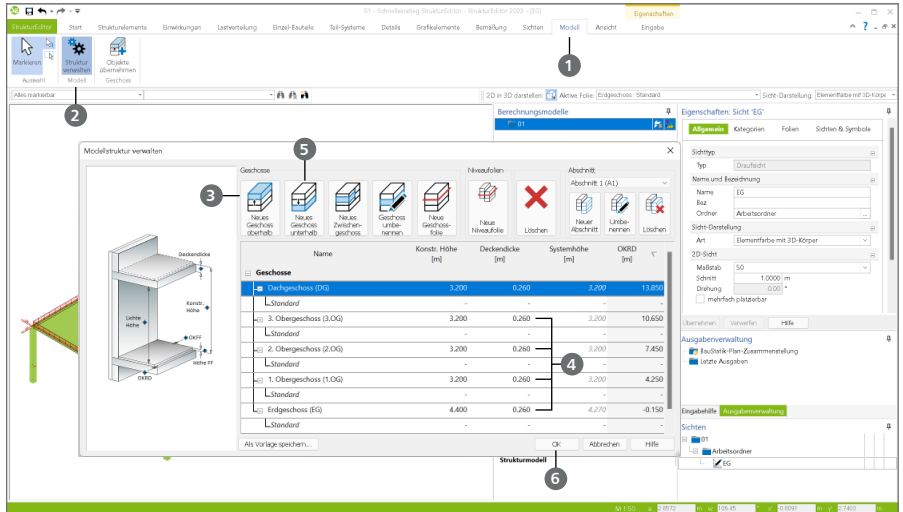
01 - Schnelleinstieg StrukturEditor - StrukturEditor 2022 - [01]

Eigenschaften

StrukturEditor | Start | Strukturelemente | Einwirkungen | Lastverteilung | Einzel-Bauteile | Teil-Systeme | Details | Grafikelemente | Bemaßung | Sichten | Modell | Ansicht | Eingabe

Markieren | Struktur verwalten | Objekte übernehmen

Auswahl | Modell | Geschoss

Alles markierbar

2D in 3D darstellen: | Aktive Folie: Erdgeschoss - Standard | Sicht-Darstellung: Elementfarbe mit 3D-Körper

Berechnungsmodelle

01

Eigenschaften: Sicht 'EG'

Allgemein | Kategorien | Folien | Sichten & Symbole

Sichttyp
Typ | Draufsicht
Name und Bezeichnung
Name | EG
Bez
Ordner | Arbeitsordner
Sicht-Darstellung
Art | Elementfarbe mit 3D-Körper
2D-Sicht
Maßstab | 50
Schnitt | 1.0000 m
Drehung | 0.00 °
mehrfach platzierbar

Übernehmen | Verwerfen | Hilfe

Ausgabenverwaltung
BauStatik-Plan-Zusammenstellung
Letzte Ausgaben

Eingabehilfe | Ausgabenverwaltung

Sichten
01
Arbeitsordner
EG

Strukturmodell

Modellstruktur verwalten

Geschosse
Neues Geschoss oberhalb | Neues Geschoss unterhalb | Neues Zwischengeschoss | Geschoss umbenennen | Neue Geschossfolie

Niveaufolien
Neue Niveaufolie | Löschen

Abschnitt
Abschnitt 1 (A1)
Neuer Abschnitt | Umbenennen | Löschen

Deckendicke
Konstr. Höhe
Lichte Höhe
OKFF
Höhe FF
OKRD

| Name | Konstr. Höhe [m] | Deckendicke [m] | Systemhöhe [m] | OKRD [m] |
|---|---|---|---|---|
| Geschosse | | | | |
| Dachgeschoss (DG) | 3.200 | 0.260 | 3.200 | 13.850 |
| Standard | - | - | - | - |
| 3. Obergeschoss (3.OG) | 3.200 | 0.260 | 3.200 | 10.650 |
| Standard | - | - | - | - |
| 2. Obergeschoss (2.OG) | 3.200 | 0.260 | 3.200 | 7.450 |
| Standard | - | - | - | - |
| 1. Obergeschoss (1.OG) | 3.200 | 0.260 | 3.200 | 4.250 |
| Standard | - | - | - | - |
| Erdgeschoss (EG) | 4.400 | 0.260 | 4.270 | -0.150 |
| Standard | - | - | - | - |

Als Vorlage speichern... | OK | Abbrechen | Hilfe

1
2
3
4
5
6

M 1:50